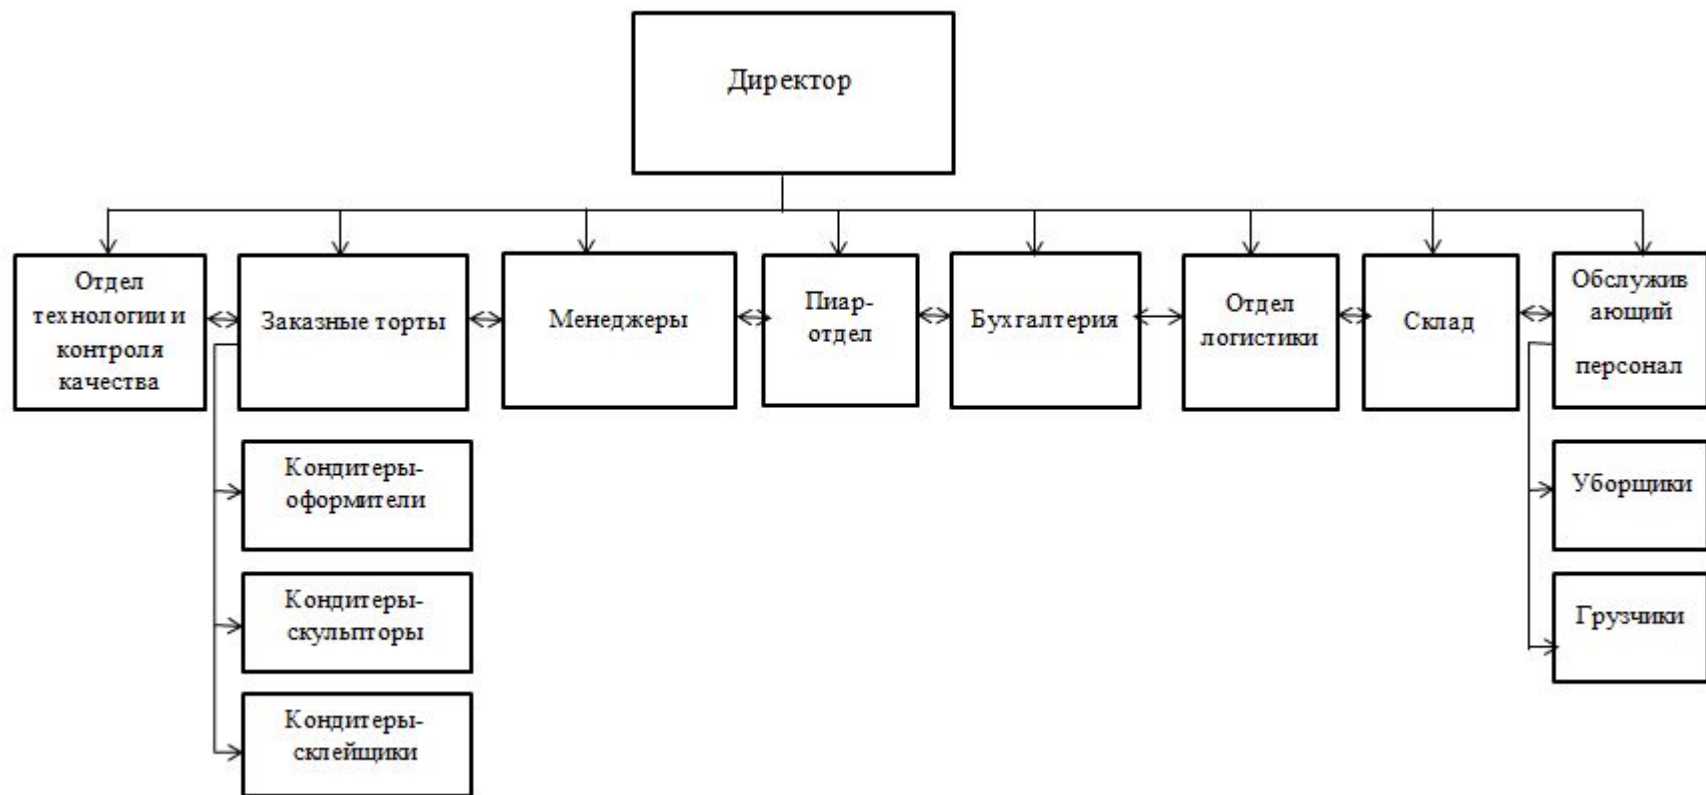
Директор

Отдел технологии и контроля качества

Заказные торты

Менеджеры

Пиар-отдел

Бухгалтерия

Отдел логистики

Склад

Обслужив ающий персонал

Кондитеры-оформители

Кондитеры-скульпторы

Кондитеры-склейщики

Уборщики

Грузчики